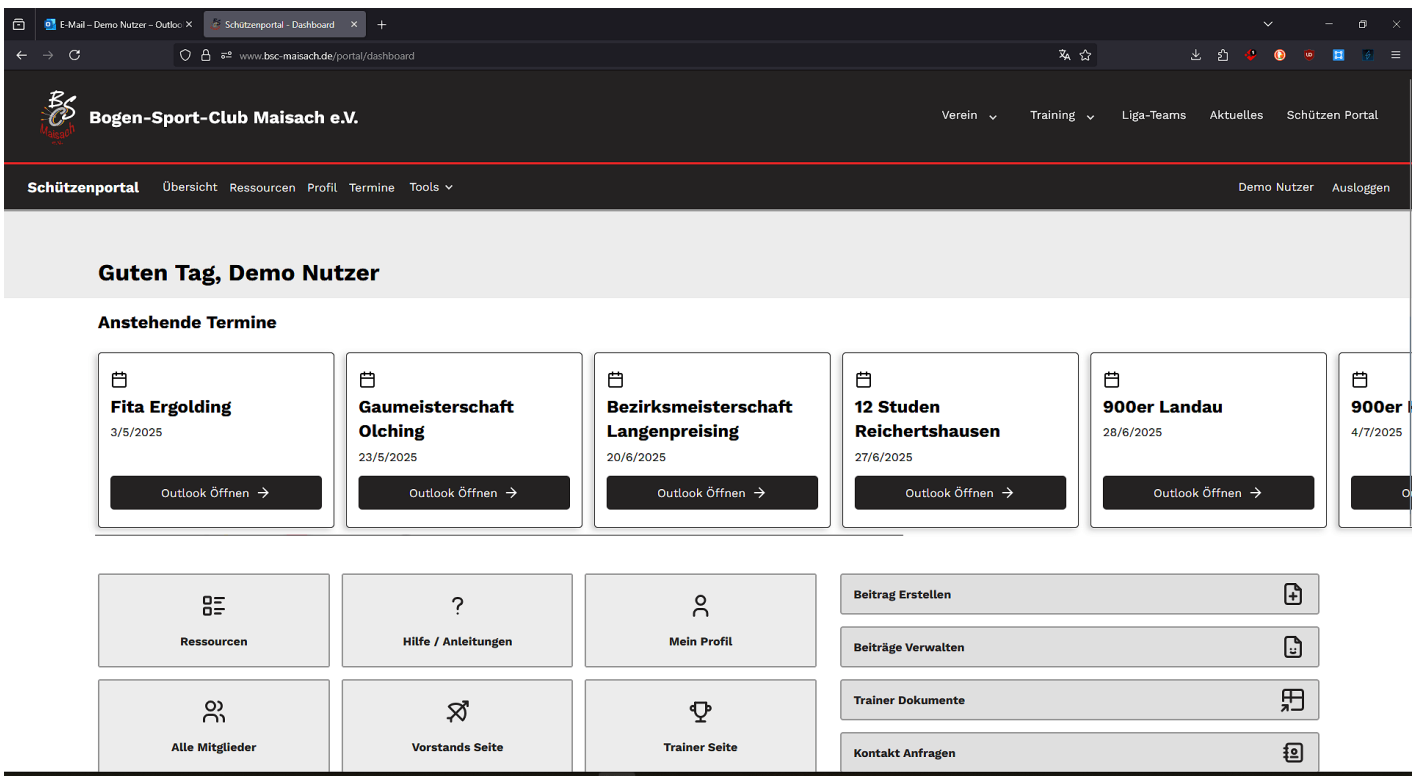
E-Mail – Demo Nutzer – Outloo ×
Schützenportal - Dashboard ×
+

www.bsc-maisach.de/portal/dashboard

BSC Maisach
Bogen-Sport-Club Maisach e.V.

Verein
Training
Liga-Teams
Aktuelles
Schützen Portal

Schützenportal
Übersicht
Ressourcen
Profil
Termine
Tools
Demo Nutzer
Ausloggen

Guten Tag, Demo Nutzer

Anstehende Termine

Fita Ergolding
3/5/2025
Outlook Öffnen →

Gaumeisterschaft Olching
23/5/2025
Outlook Öffnen →

Bezirksmeisterschaft Langenpreising
20/6/2025
Outlook Öffnen →

12 Studen Reichertshausen
27/6/2025
Outlook Öffnen →

900er Landau
28/6/2025
Outlook Öffnen →

900er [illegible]
4/7/2025
O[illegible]

Ressourcen
Hilfe / Anleitungen
Mein Profil
Alle Mitglieder
Vorstands Seite
Trainer Seite

Beitrag Erstellen
Beiträge Verwalten
Trainer Dokumente
Kontakt Anfragen